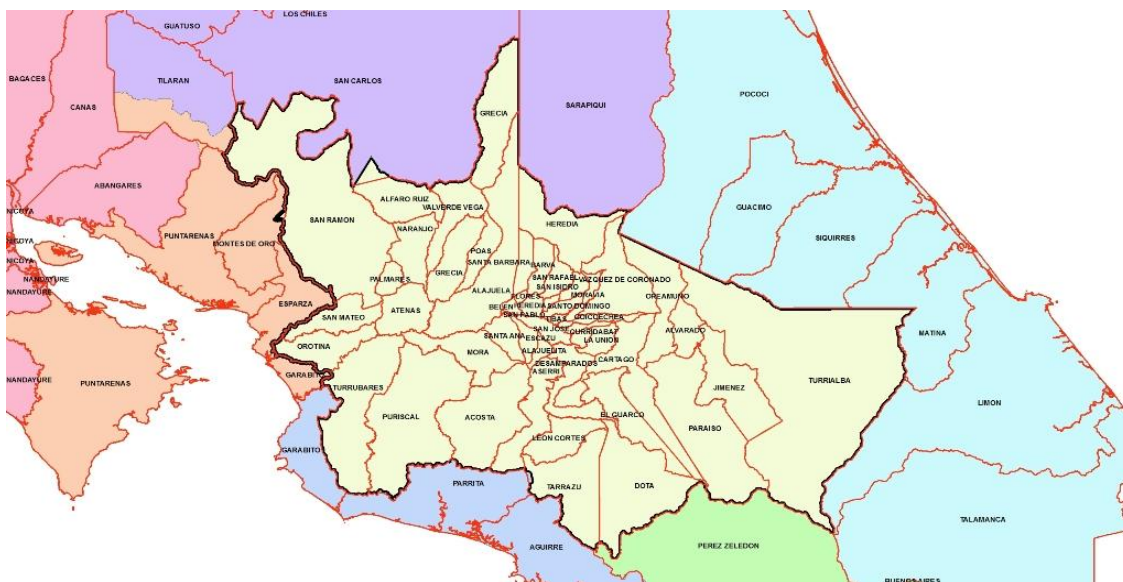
GUATUSO
LOS CHILES
BAGACES
TILARAN
SAN CARLOS
CANAS
SARAPIQUI
POCOCI
GRECIA
ABANGARES
ALFARO RUIZ
VALVERDE VEGA
GUACIMO
NICOYA
SAN RAMON
HEREDIA
SIQUIRRES
NICOYA
PUNTARENAS
MONTES DE ORO
NARANJO
POAS
NICOYA
SANTA BARBARA
BARVA
NANDAYURE
GRECIA
SAN RAFAEL
VAZQUEZ DE CORONADO
NANDAYURE
PALMARES
SAN ISIDRO
ALAJUELA
MORAVIA
OREAMUNO
ESPARZA
FLORES
BELEN
HEREDIA
SANTO DOMINGO
ATENAS
SAN PABLO
TIBAS
GOICOECHEA
SAN MATEO
SAN JOSE
CURRIDABAT
ALVARADO
MATINA
SANTA ANA
ESCAZU
LA UNION
OROTINA
ALAJUELITA
MORA
CARTAGO
DESAMPARADOS
NANDAYURE
PUNTARENAS
GARABITO
TURRUBARES
ASERRI
JIMENEZ
TURRIALBA
PURISCAL
EL GUARCO
LIMON
ACOSTA
PARAISO
GARABITO
LEON CORTES
PARRITA
TARRAZU
DOTA
TALAMANCA
AGUIRRE
PEREZ ZELEDON
BUENOS AIRES